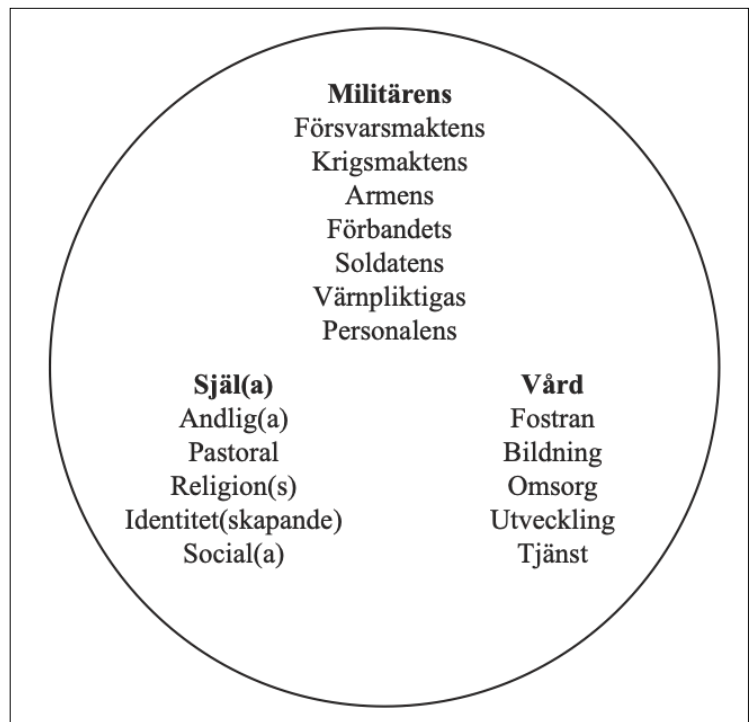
**Militärens**
Försvarsmaktens
Krigsmaktens
Armens
Förbandets
Soldatens
Värnpliktigas
Personalens

**Själ(a)**
Andlig(a)
Pastoral
Religion(s)
Identitet(skapande)
Social(a)

**Vård**
Fostran
Bildning
Omsorg
Utveckling
Tjänst